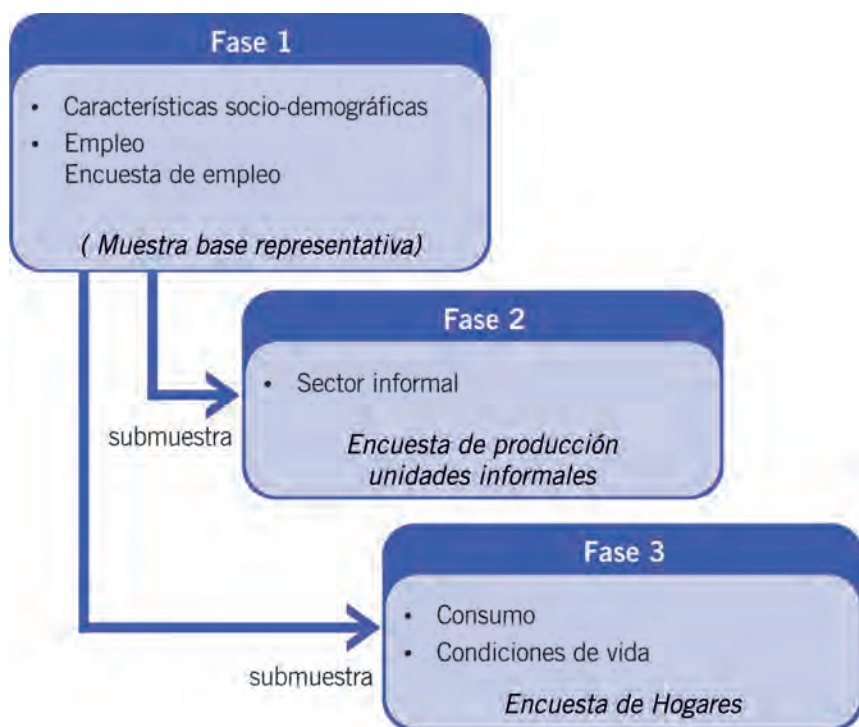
Fase 1

• Características socio-demográficas
• Empleo
Encuesta de empleo

( Muestra base representativa)

Fase 2

• Sector informal

submuestra

Encuesta de producción unidades informales

Fase 3

• Consumo
• Condiciones de vida

submuestra

Encuesta de Hogares